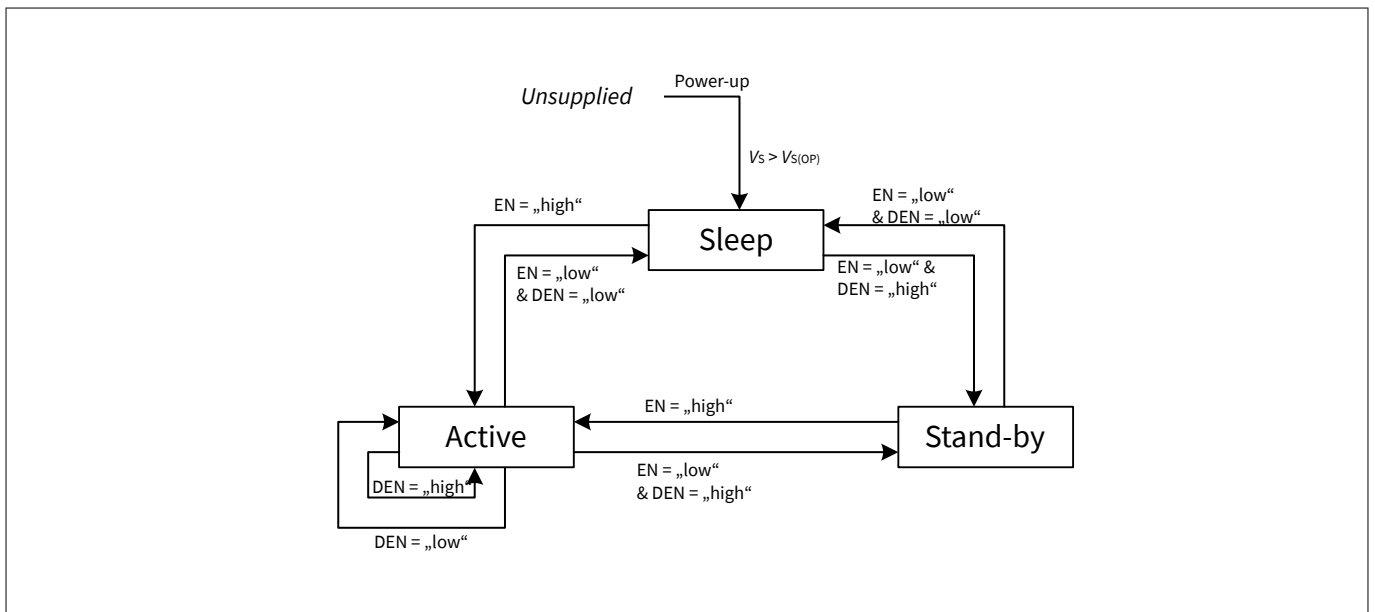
Unsupplied

Power-up

$V_S > V_{S(OP)}$

EN = „high“

Sleep

EN = „low“ & DEN = „low“

EN = „low“ & DEN = „low“

EN = „low“ & DEN = „high“

EN = „high“

Active

Stand-by

EN = „low“ & DEN = „high“

DEN = „high“

DEN = „low“